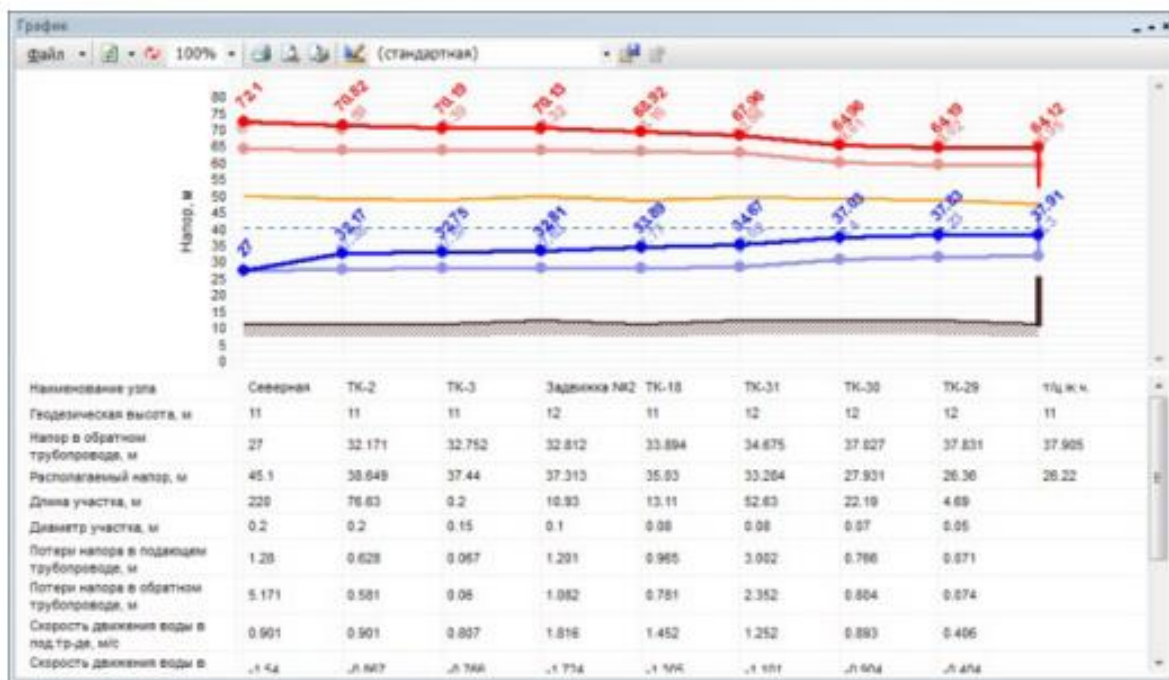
График

Файл 100% (стандартная)

80
75
70
65
60
55
50
45
40
35
30
25
20
15
10
5
0

Напор, м

72.1
70.82
70.19
70.13
68.92
67.96
64.96
64.19
64.12

27
32.17
32.75
32.81
33.89
34.67
37.03
37.83
37.91

| Наименование узла | Северная | ТК-2 | ТК-3 | Задвижка №2 | ТК-18 | ТК-31 | ТК-30 | ТК-29 | т/ц ж.ч. |
|---|---|---|---|---|---|---|---|---|---|
| Геодезическая высота, м | 11 | 11 | 11 | 12 | 11 | 12 | 12 | 12 | 11 |
| Напор в обратном трубопроводе, м | 27 | 32.171 | 32.752 | 32.812 | 33.894 | 34.675 | 37.027 | 37.831 | 37.905 |
| Располагаемый напор, м | 45.1 | 38.649 | 37.44 | 37.313 | 35.03 | 33.284 | 27.931 | 26.36 | 26.22 |
| Длина участка, м | 220 | 76.63 | 0.2 | 10.93 | 13.11 | 52.63 | 22.19 | 4.69 | |
| Диаметр участка, м | 0.2 | 0.2 | 0.15 | 0.1 | 0.08 | 0.08 | 0.07 | 0.05 | |
| Потери напора в подающем трубопроводе, м | 1.28 | 0.628 | 0.067 | 1.201 | 0.965 | 3.002 | 0.766 | 0.071 | |
| Потери напора в обратном трубопроводе, м | 5.171 | 0.581 | 0.06 | 1.082 | 0.781 | 2.352 | 0.804 | 0.074 | |
| Скорость движения воды в под.тр-де, м/с | 0.901 | 0.901 | 0.807 | 1.816 | 1.452 | 1.252 | 0.893 | 0.406 | |
| Скорость движения воды в | -1.54 | -0.867 | -0.766 | -1.724 | -1.305 | -1.101 | -0.904 | -0.404 | |